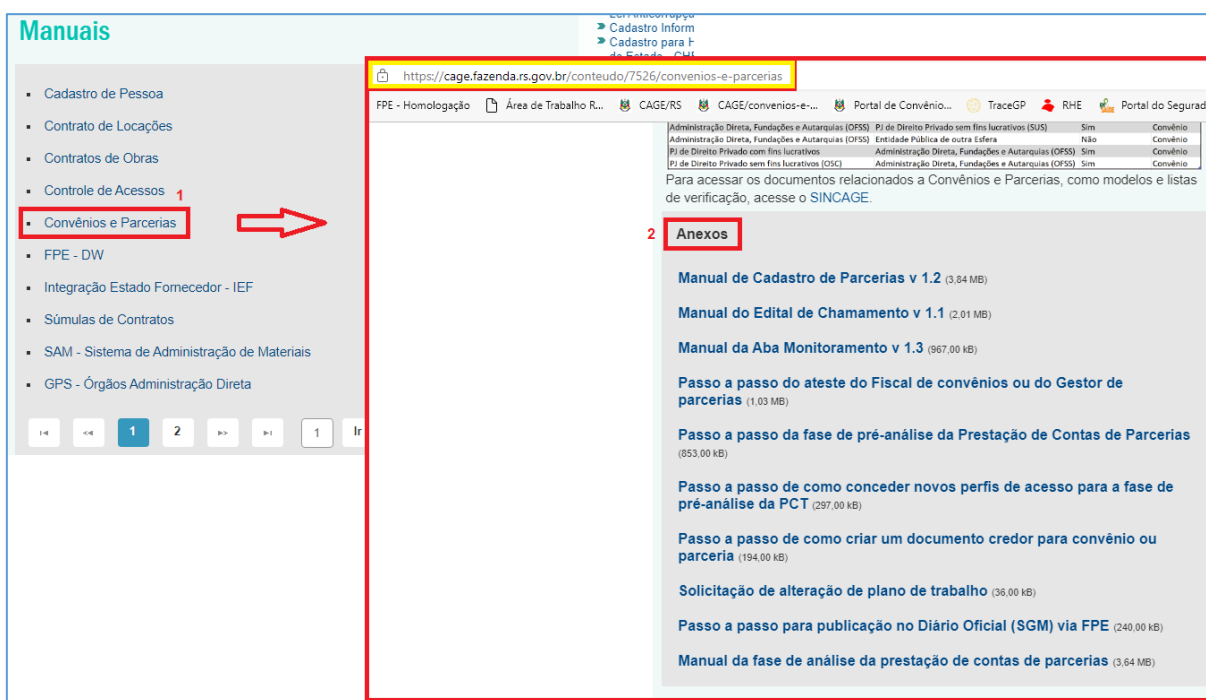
Manuais

- Cadastro de Pessoa
- Contrato de Locações
- Contratos de Obras
- Controle de Acessos 1
- Convênios e Parcerias
- FPE - DW
- Integração Estado Fornecedor - IEF
- Súmulas de Contratos
- SAM - Sistema de Administração de Materiais
- GPS - Órgãos Administração Direta

1 2 1 Ir

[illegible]
Cadastro Inform
Cadastro para F
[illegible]

https://cage.fazenda.rs.gov.br/conteudo/7526/convenios-e-parcerias

FPE - Homologação  Área de Trabalho R...  CAGE/RS  CAGE/convenios-e-...  Portal de Convênio...  TraceGP  RHE  Portal do Segurad

| Administração Direta, Fundações e Autarquias (OFSS) | PJ de Direito Privado sem fins lucrativos (SUS) | Sim | Convênio |
|---|---|---|---|
| Administração Direta, Fundações e Autarquias (OFSS) | Entidade Pública de outra Esfera | Não | Convênio |
| PJ de Direito Privado com fins lucrativos | Administração Direta, Fundações e Autarquias (OFSS) | Sim | Convênio |
| PJ de Direito Privado sem fins lucrativos (OSC) | Administração Direta, Fundações e Autarquias (OFSS) | Sim | Convênio |

Para acessar os documentos relacionados a Convênios e Parcerias, como modelos e listas de verificação, acesse o SINCAGE.

2 Anexos

Manual de Cadastro de Parcerias v 1.2 (3,84 MB)

Manual do Edital de Chamamento v 1.1 (2,01 MB)

Manual da Aba Monitoramento v 1.3 (967,00 kB)

Passo a passo do ateste do Fiscal de convênios ou do Gestor de parcerias (1,03 MB)

Passo a passo da fase de pré-análise da Prestação de Contas de Parcerias (853,00 kB)

Passo a passo de como conceder novos perfis de acesso para a fase de pré-análise da PCT (297,00 kB)

Passo a passo de como criar um documento credor para convênio ou parceria (194,00 kB)

Solicitação de alteração de plano de trabalho (36,00 kB)

Passo a passo para publicação no Diário Oficial (SGM) via FPE (240,00 kB)

Manual da fase de análise da prestação de contas de parcerias (3,64 MB)